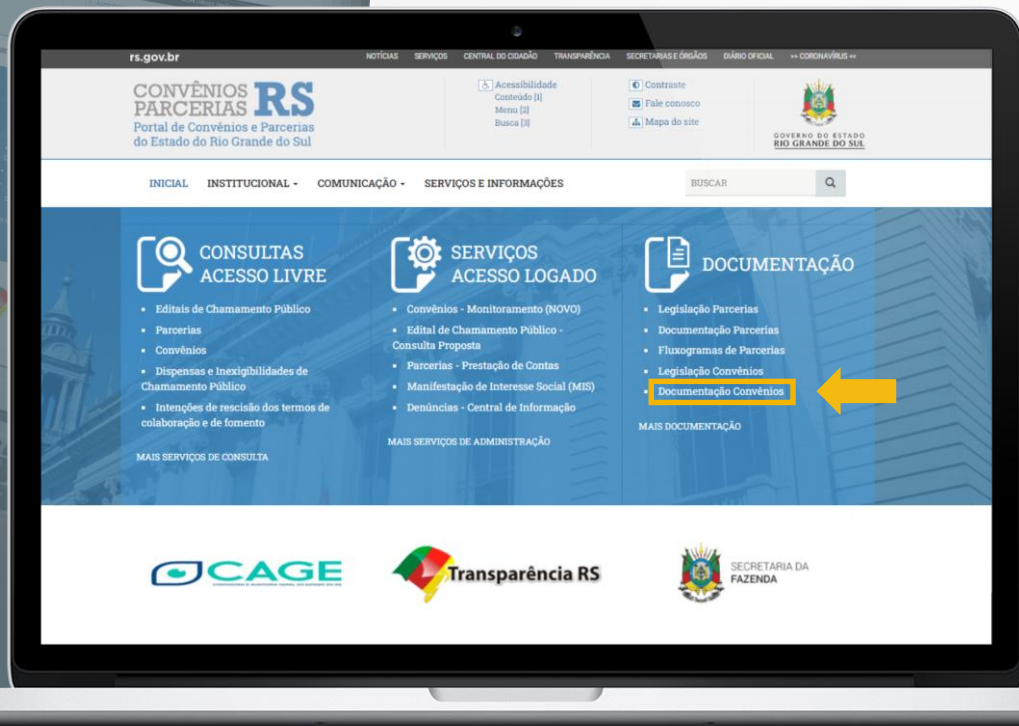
rs.gov.br

NOTÍCIAS SERVIÇOS CENTRAL DO CIDADÃO TRANSPARÊNCIA SECRETARIAS E ÓRGÃOS DIÁRIO OFICIAL >> CORONAVÍRUS <<

CONVÊNIOS PARCERIAS RS
Portal de Convênios e Parcerias do Estado do Rio Grande do Sul

Acessibilidade
Conteúdo [1]
Menu [2]
Busca [3]

Contraste
Fale conosco
Mapa do site

GOVERNO DO ESTADO
RIO GRANDE DO SUL

INICIAL INSTITUCIONAL ▾ COMUNICAÇÃO ▾ SERVIÇOS E INFORMAÇÕES

BUSCAR

CONSULTAS ACESSO LIVRE

- Editais de Chamamento Público
- Parcerias
- Convênios
- Dispensas e Inexigibilidades de Chamamento Público
- Intenções de rescisão dos termos de colaboração e de fomento

MAIS SERVIÇOS DE CONSULTA

SERVIÇOS ACESSO LOGADO

- Convênios - Monitoramento (NOVO)
- Edital de Chamamento Público - Consulta Proposta
- Parcerias - Prestação de Contas
- Manifestação de Interesse Social (MIS)
- Denúncias - Central de Informação

MAIS SERVIÇOS DE ADMINISTRAÇÃO

DOCUMENTAÇÃO

- Legislação Parcerias
- Documentação Parcerias
- Fluxogramas de Parcerias
- Legislação Convênios
- Documentação Convênios

MAIS DOCUMENTAÇÃO

CAGE

Transparência RS

SECRETARIA DA FAZENDA